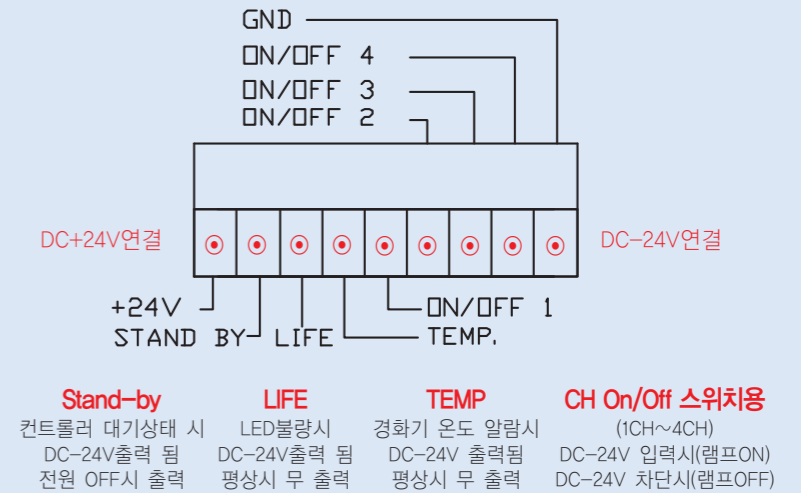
GND
ON/OFF 4
ON/OFF 3
ON/OFF 2

DC+24V연결
DC-24V연결

+24V
STAND BY
LIFE
TEMP.
ON/OFF 1

Stand-by
컨트롤러 대기상태 시
DC-24V출력 됨
전원 OFF시 출력

LIFE
LED불량시
DC-24V출력 됨
평상시 무 출력

TEMP
경화기 온도 알람시
DC-24V 출력됨
평상시 무 출력

CH On/Off 스위치용
(1CH~4CH)
DC-24V 입력시(램프ON)
DC-24V 차단시(램프OFF)